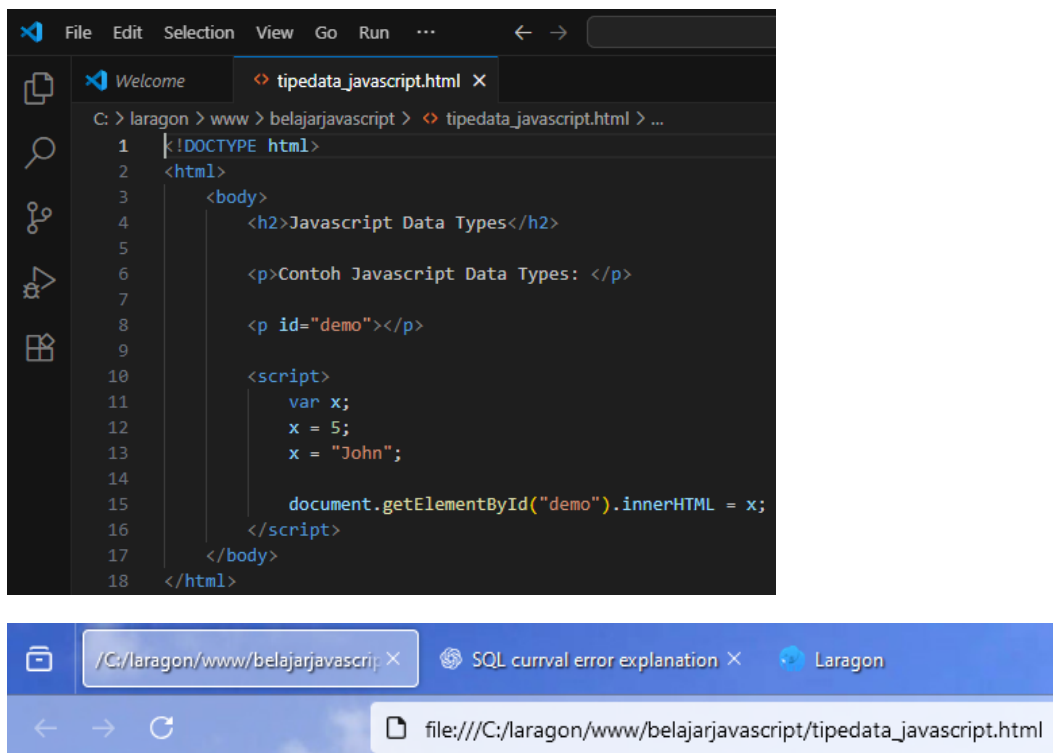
File Edit Selection View Go Run ···

Welcome
tipedata_javascript.html ×

C: > laragon > www > belajarjavascript > tipedata_javascript.html > ...

1 <!DOCTYPE html>
2 <html>
3 <body>
4 <h2>Javascript Data Types</h2>
5
6 <p>Contoh Javascript Data Types: </p>
7
8 <p id="demo"></p>
9
10 <script>
11 var x;
12 x = 5;
13 x = "John";
14
15 document.getElementById("demo").innerHTML = x;
16 </script>
17 </body>
18 </html>

/C:/laragon/www/belajarjavascrip ×
SQL curval error explanation ×
Laragon

file:///C:/laragon/www/belajarjavascript/tipedata_javascript.html